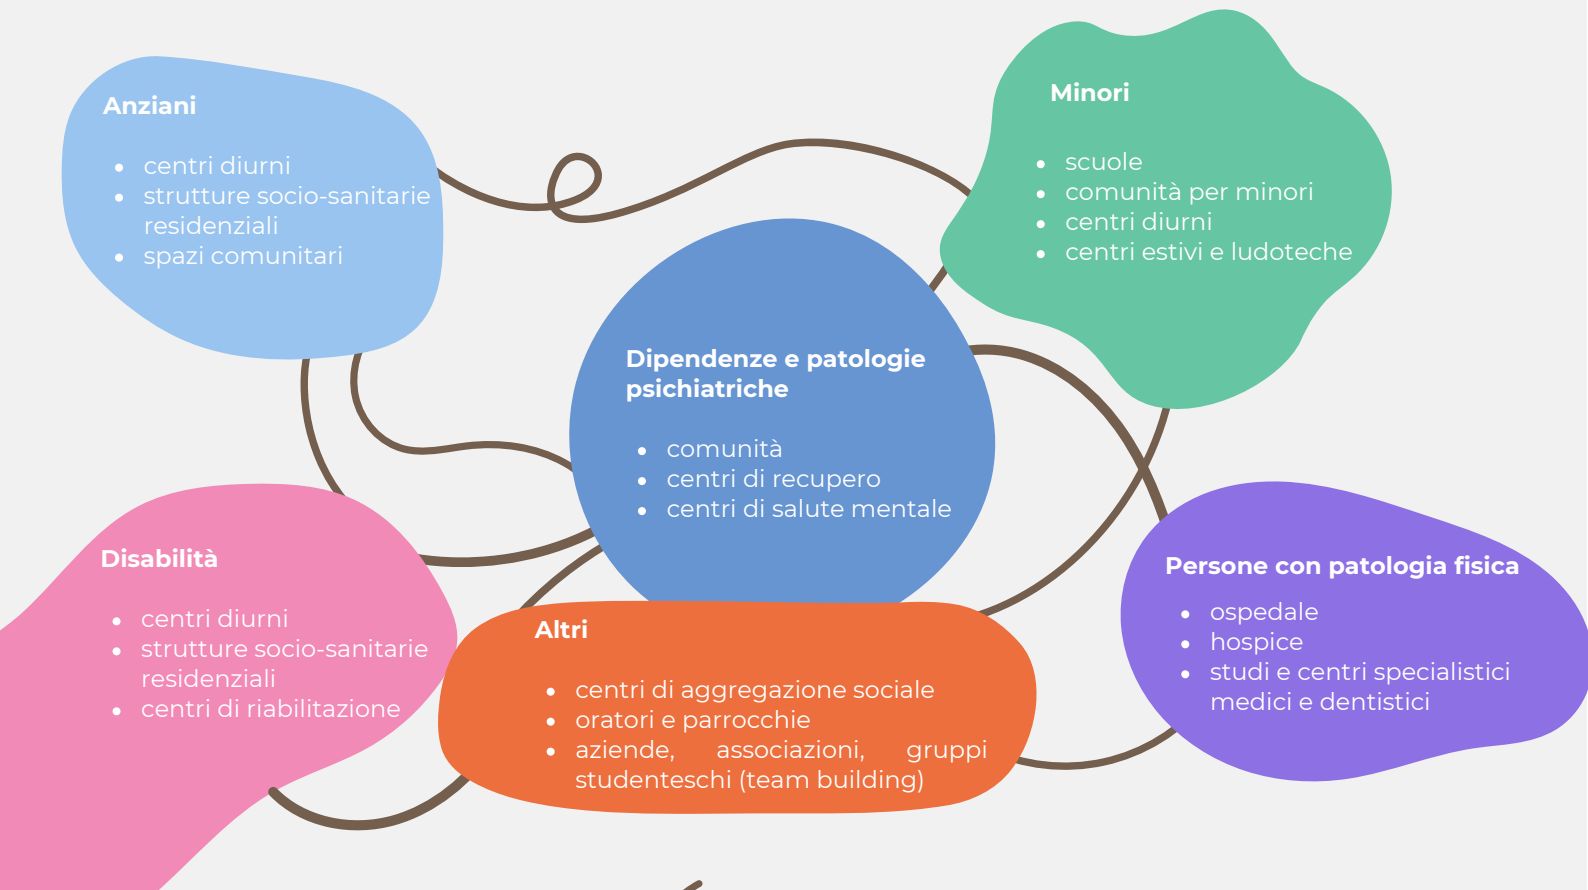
Anziani

- centri diurni
- strutture socio-sanitarie residenziali
- spazi comunitari

Minori

- scuole
- comunità per minori
- centri diurni
- centri estivi e ludoteche

Dipendenze e patologie psichiatriche

- comunità
- centri di recupero
- centri di salute mentale

Disabilità

- centri diurni
- strutture socio-sanitarie residenziali
- centri di riabilitazione

Altri

- centri di aggregazione sociale
- oratori e parrocchie
- aziende, associazioni, gruppi studenteschi (team building)

Persone con patologia fisica

- ospedale
- hospice
- studi e centri specialistici medici e dentistici